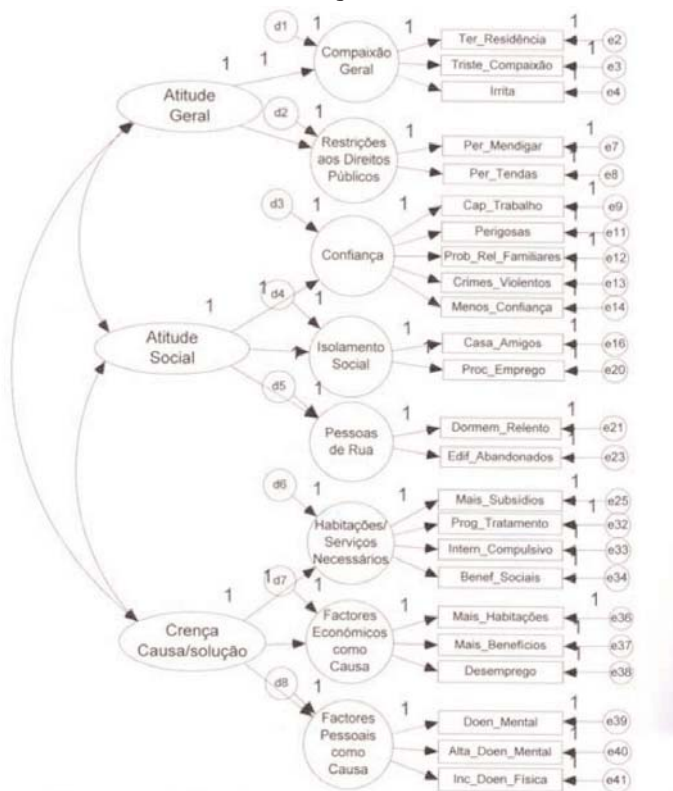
d1 1 1
Compaixão Geral
Ter_Residência 1 e2
Triste_Compaixão 1 e3
Irrita e4
1 1
Atitude Geral
d2 1
Restrições aos Direitos Públicos 1
Per_Mendigar 1 e7
Per_Tendas e8
d3 1 1
Confiança
Cap_Trabalho 1 e9
Perigosas e11
Prob_Rel_Familiares e12
Crimes_Violentos e13
Menos_Confiança e14
1 d4 1
Atitude Social
1
Isolamento Social
Casa_Amigos 1 e16
Proc_Emprego e20
d5 1
Pessoas de Rua 1
Dormem_Relento 1 e21
Edif_Abandonados e23
d6 1 1
Habitações/ Serviços Necessários
Mais_Subsídios 1 e25
Prog_Tratamento e32
Intern_Compulsivo e33
Benef_Sociais e34
1 d7 1
Crença Causa/solução
Factores Económicos como Causa 1
Mais_Habitações 1 e36
Mais_Benefícios e37
Desemprego e38
d8 1
Factores Pessoais como Causa 1
Doen_Mental 1 e39
Alta_Doen_Mental e40
Inc_Doen_Física e41